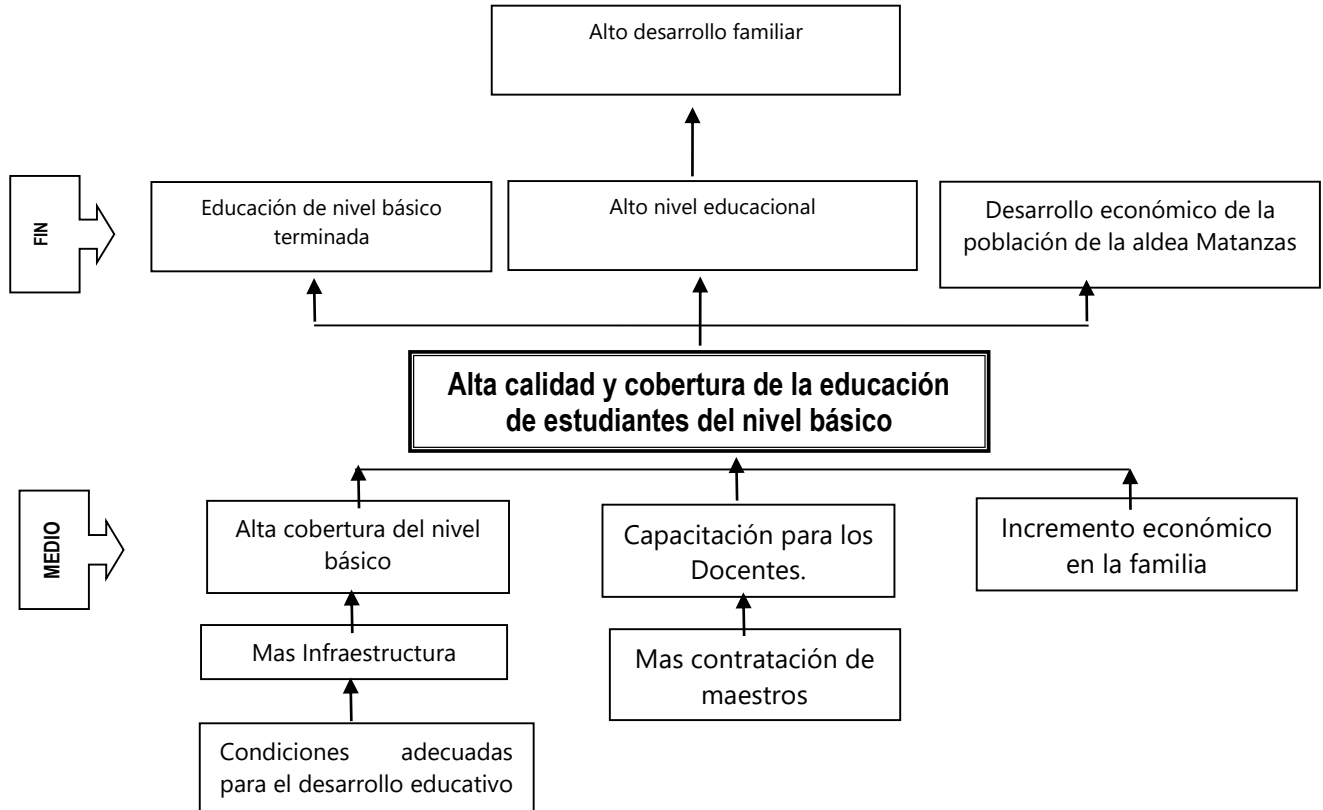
Alto desarrollo familiar

FIN

Educación de nivel básico terminada

Alto nivel educacional

Desarrollo económico de la población de la aldea Matanzas

Alta calidad y cobertura de la educación de estudiantes del nivel básico

MEDIO

Alta cobertura del nivel básico

Capacitación para los Docentes.

Incremento económico en la familia

Mas Infraestructura

Mas contratación de maestros

Condiciones adecuadas para el desarrollo educativo